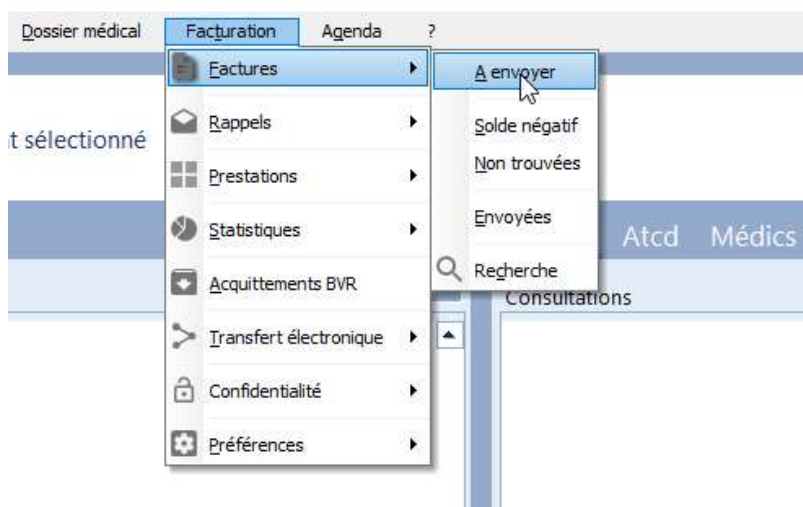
Dossier médical Facturation Agenda ?

Factures
Rappels
Prestations
Statistiques
Acquittements BVR
Transfert électronique
Confidentialité
Préférences

A envoyer
Solde négatif
Non trouvées
Envoyées
Recherche

t sélectionné

Atcd Médics

Consultations